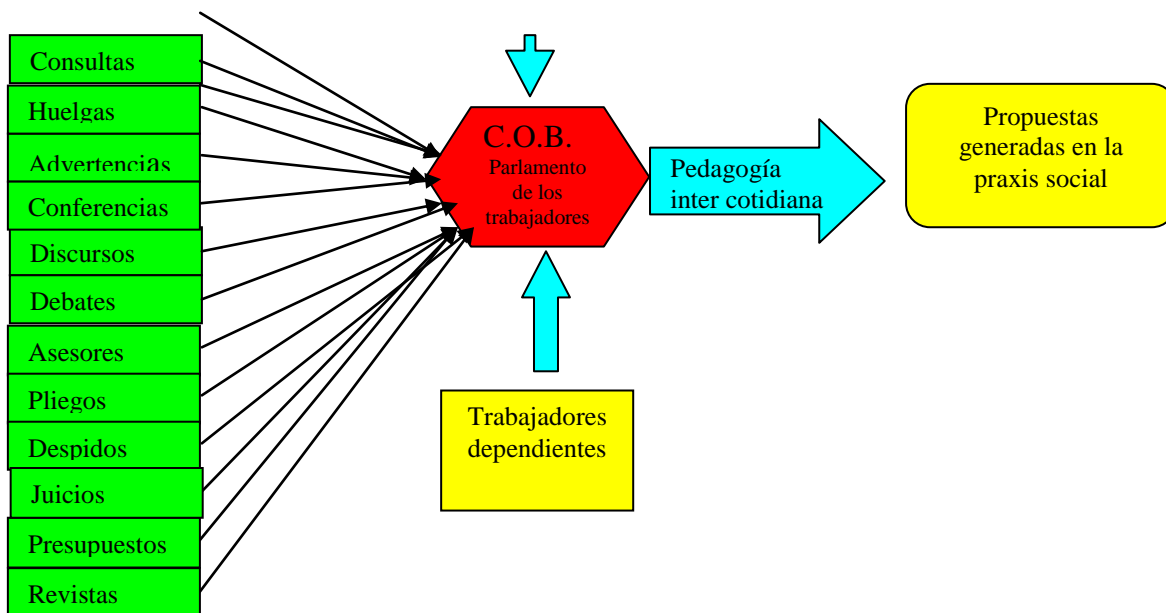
Consultas
Huelgas
Advertencias
Conferencias
Discursos
Debates
Asesores
Pliegos
Despidos
Juicios
Presupuestos
Revistas

C.O.B.
Parlamento de los trabajadores

Pedagogía inter cotidiana

Propuestas generadas en la praxis social

Trabajadores dependientes